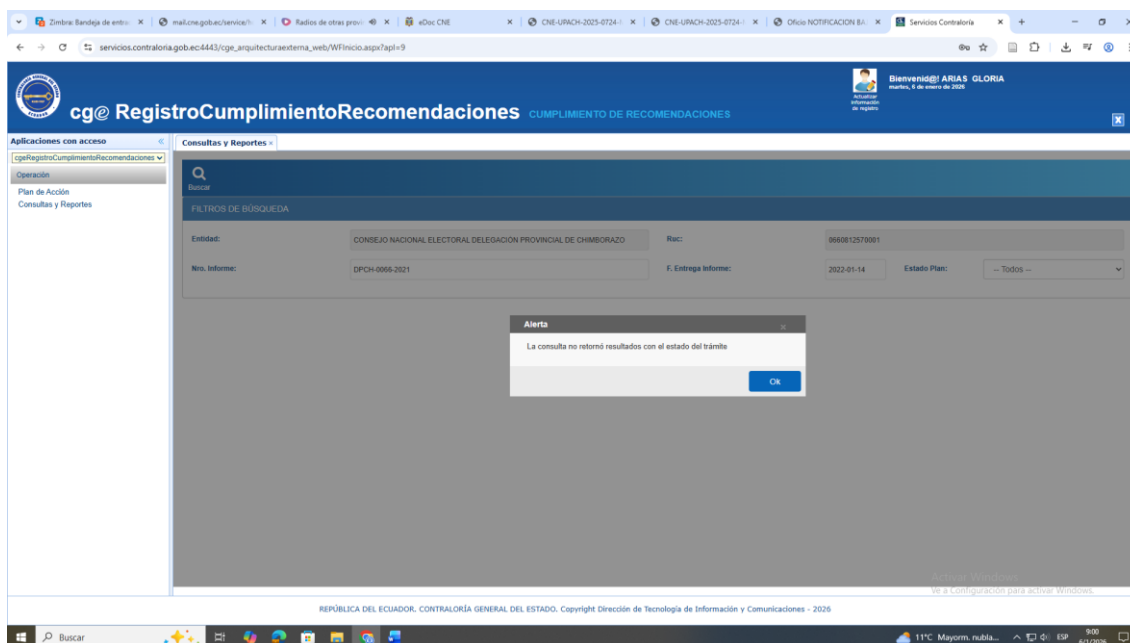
Zimbra: Bandeja de entra × | mail.cne.gob.ec/service/h × | Radios de otras provi × | eDoc CNE × | CNE-UPACH-2025-0724-I × | CNE-UPACH-2025-0724-I × | Oficio NOTIFICACION BA × | Servicios Contraloría ×

servicios.contraloria.gob.ec:4443/cge_arquitecturaexterna_web/WFInicio.aspx?apl=9

cg@ RegistroCumplimientoRecomendaciones CUMPLIMIENTO DE RECOMENDACIONES

Actualizar información de registro

Bienvenid@! ARIAS GLORIA
martes, 6 de enero de 2026

Aplicaciones con acceso
cgeRegistroCumplimientoRecomendaciones
Operación
Plan de Acción
Consultas y Reportes

Consultas y Reportes ×

Buscar

FILTROS DE BÚSQUEDA

Entidad: CONSEJO NACIONAL ELECTORAL DELEGACIÓN PROVINCIAL DE CHIMBORAZO
Ruc: 0660812570001
Nro. Informe: DPCH-0066-2021
F. Entrega Informe: 2022-01-14
Estado Plan: -- Todos --

Alerta
La consulta no retornó resultados con el estado del trámite
Ok

Activar Windows
Ve a Configuración para activar Windows.

REPÚBLICA DEL ECUADOR. CONTRALORÍA GENERAL DEL ESTADO. Copyright Dirección de Tecnología de Información y Comunicaciones - 2026

Buscar
11°C Mayorm. nubla... ESP 9:00 6/1/2026